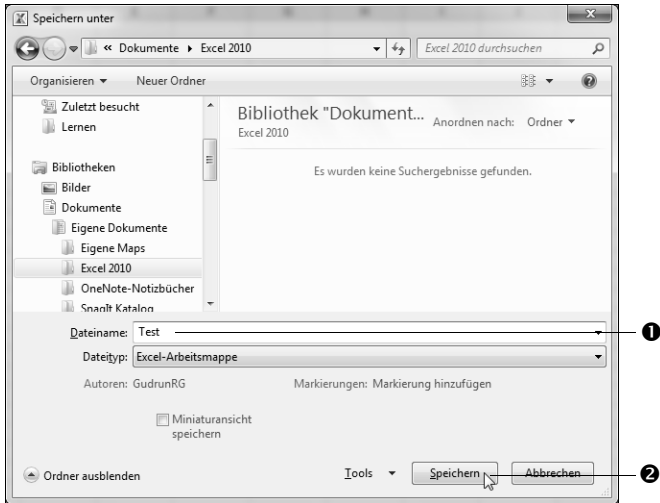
Speichern unter

« Dokumente ▸ Excel 2010

Excel 2010 durchsuchen

Organisieren ▾ Neuer Ordner

Zuletzt besucht
Lernen

Bibliotheken
Bilder
Dokumente
Eigene Dokumente
Eigene Maps
Excel 2010
OneNote-Notizbücher
SnagIt Katalog

Bibliothek "Dokument...
Excel 2010

Anordnen nach: Ordner ▾

Es wurden keine Suchergebnisse gefunden.

Dateiname: Test
Dateityp: Excel-Arbeitsmappe

❶

Autoren: GudrunRG

Markierungen: Markierung hinzufügen

Miniaturansicht speichern

Ordner ausblenden

Tools ▾

Speichern

Abbrechen

❷